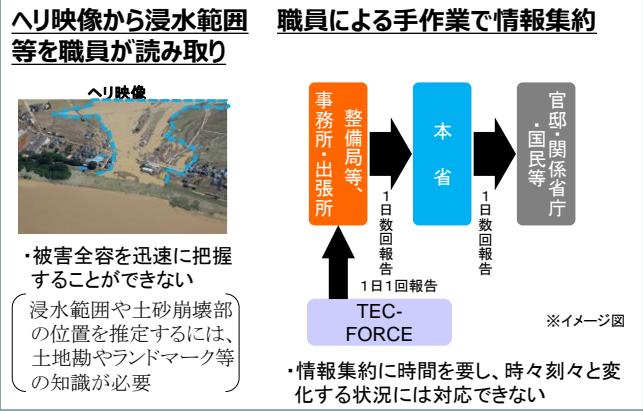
ヘリ映像から浸水範囲等を職員が読み取り

職員による手作業で情報集約

ヘリ映像

整備局等、事務所・出張所

1日数回報告

本省

1日数回報告

官邸・関係省庁・国民等

1日1回報告

TEC-FORCE

※イメージ図

・被害全容を迅速に把握することができない

浸水範囲や土砂崩壊部の位置を推定するには、土地勘やランドマーク等の知識が必要

・情報集約に時間を要し、時々刻々と変化する状況には対応できない